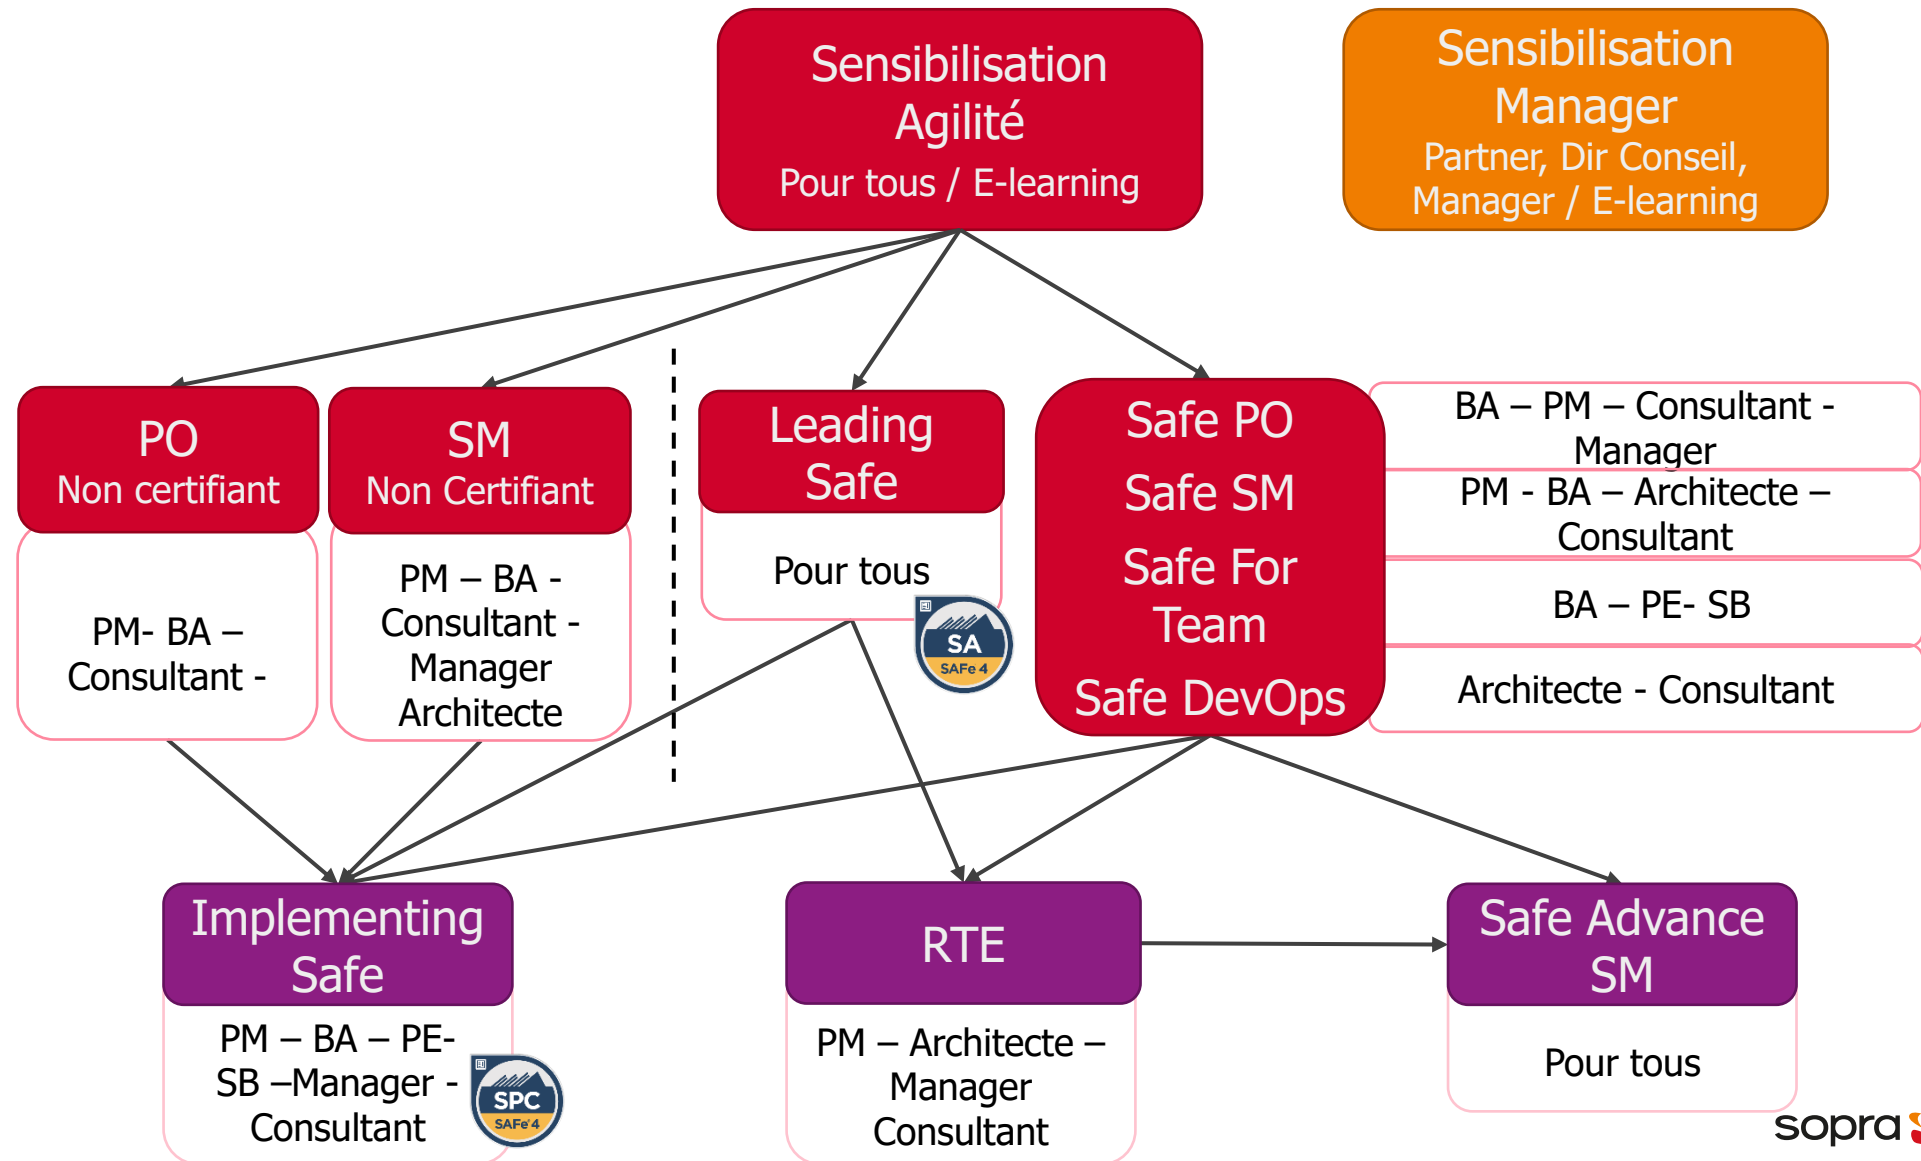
Sensibilisation Agilité
Pour tous / E-learning

Sensibilisation Manager
Partner, Dir Conseil, Manager / E-learning

PO
Non certifiant

PM- BA – Consultant -

SM
Non Certifiant

PM – BA - Consultant - Manager Architecte

Leading Safe

Pour tous

SA
SAFe 4

Safe PO
Safe SM
Safe For Team
Safe DevOps

BA – PM – Consultant - Manager

PM - BA – Architecte – Consultant

BA – PE- SB

Architecte - Consultant

Implementing Safe

PM – BA – PE- SB –Manager - Consultant

SPC
SAFe 4

RTE

PM – Architecte – Manager Consultant

Safe Advance SM

Pour tous

sopra